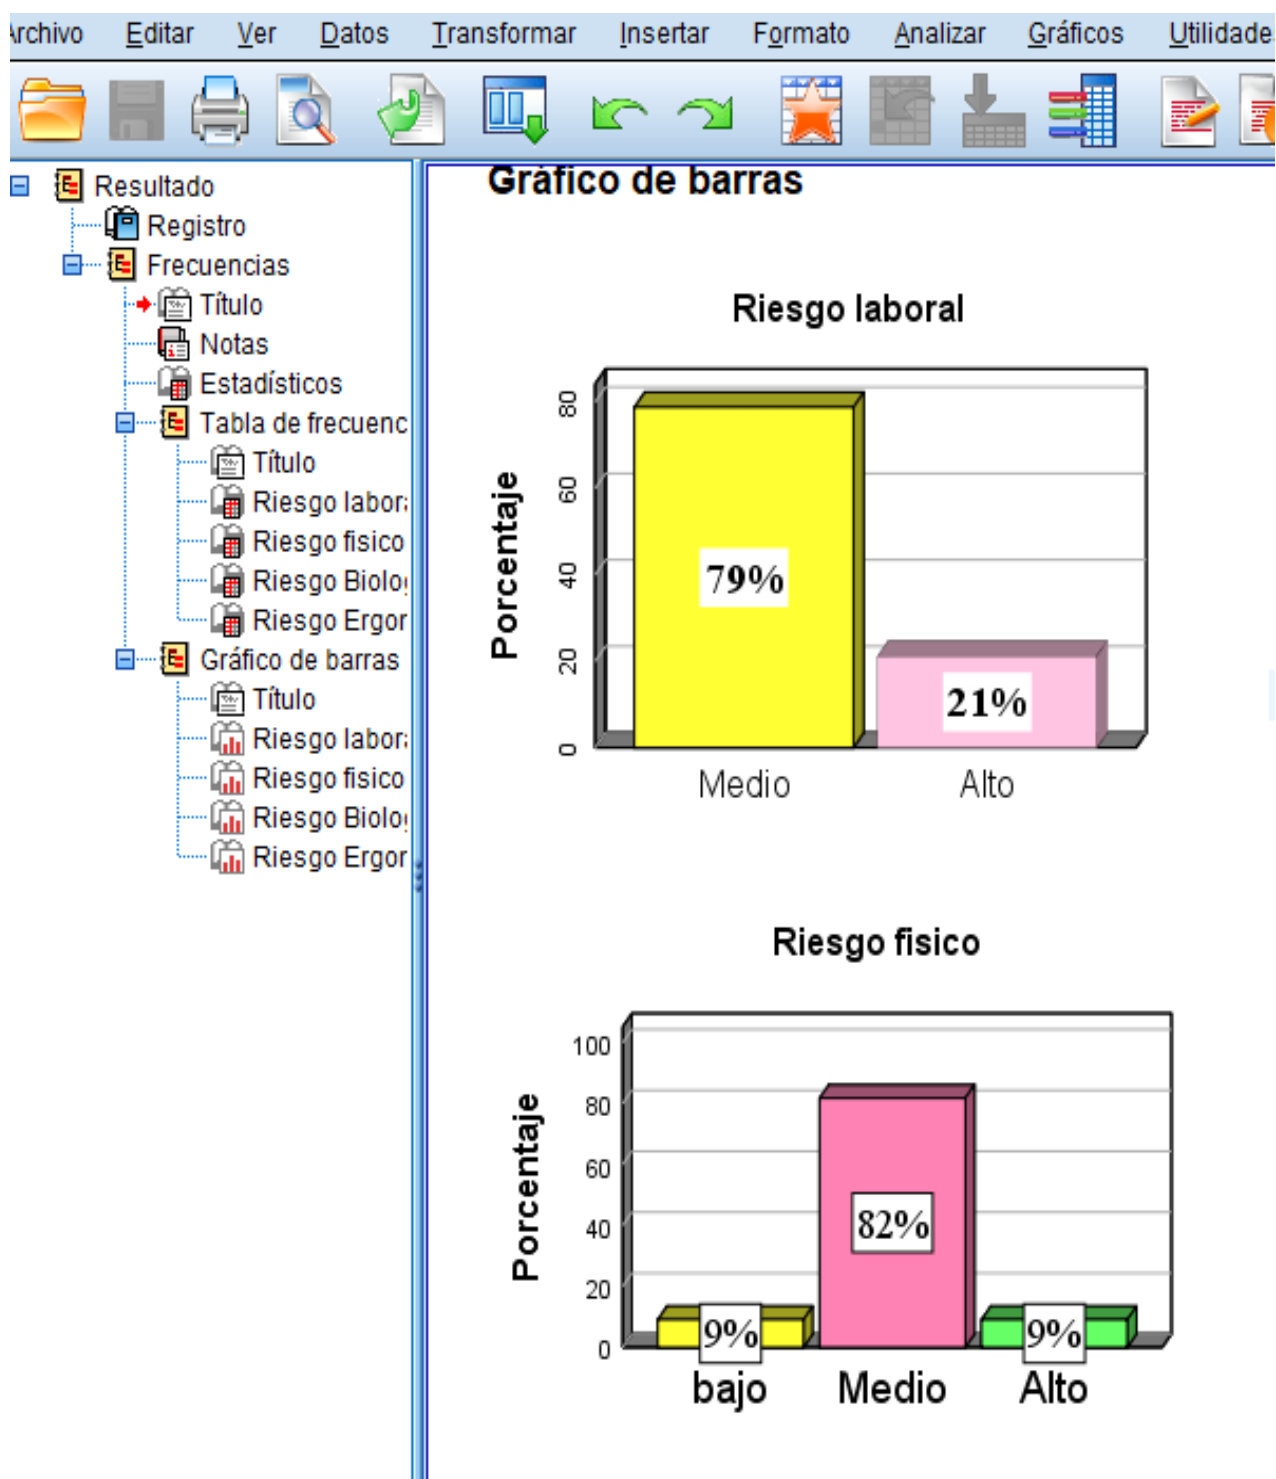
rchivo Editar Ver Datos Transformar Insertar Formato Analizar Gráficos Utilidade

Resultado
Registro
Frecuencias
Título
Notas
Estadísticos
Tabla de frecuenc
Título
Riesgo labor
Riesgo fisico
Riesgo Biolo
Riesgo Ergor
Gráfico de barras
Título
Riesgo labor
Riesgo fisico
Riesgo Biolo
Riesgo Ergor

Gráfico de barras

Riesgo laboral

Porcentaje

0
20
40
60
80

79%
21%

Medio
Alto

Riesgo fisico

Porcentaje

100
80
60
40
20
0

9%
82%
9%

bajo
Medio
Alto